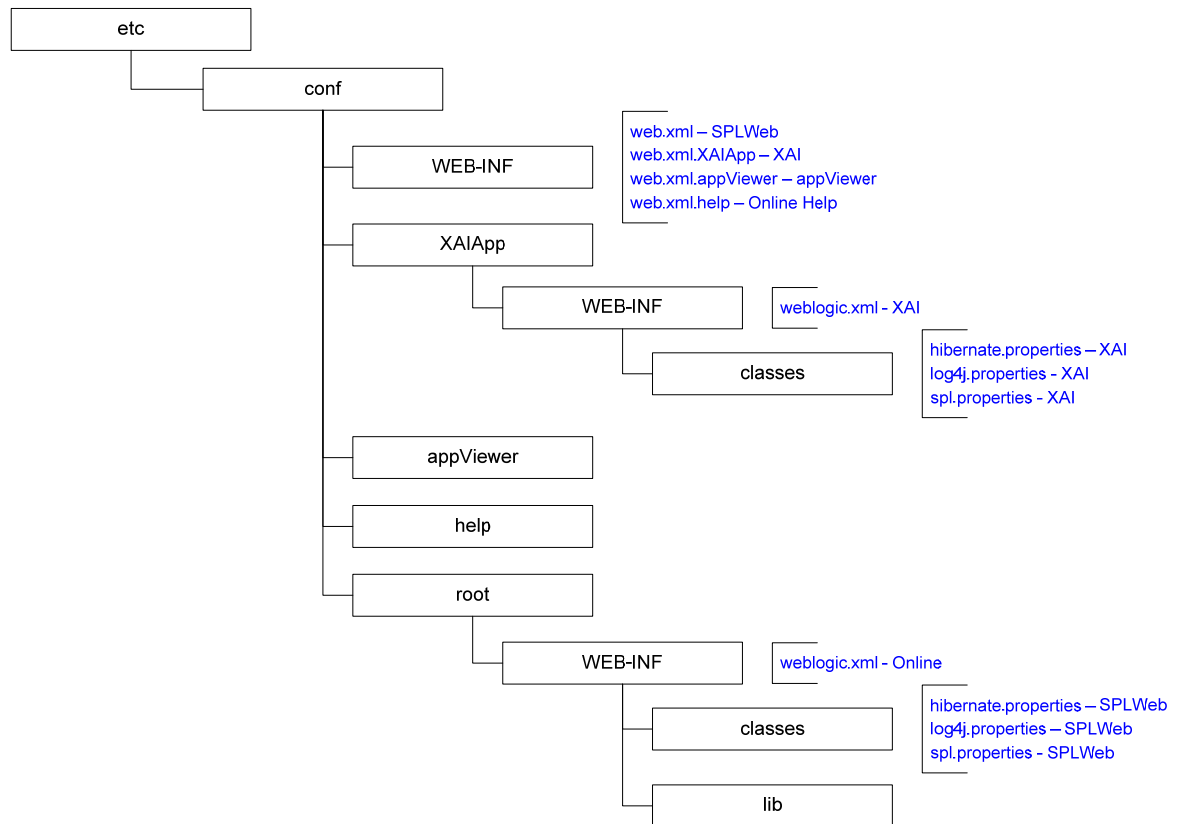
etc

conf

WEB-INF

web.xml – SPLWeb
web.xml.XAIApp – XAI
web.xml.appViewer – appViewer
web.xml.help – Online Help

XAIApp

WEB-INF

weblogic.xml - XAI

classes

hibernate.properties – XAI
log4j.properties - XAI
spl.properties - XAI

appViewer

help

root

WEB-INF

weblogic.xml - Online

classes

hibernate.properties – SPLWeb
log4j.properties – SPLWeb
spl.properties - SPLWeb

lib